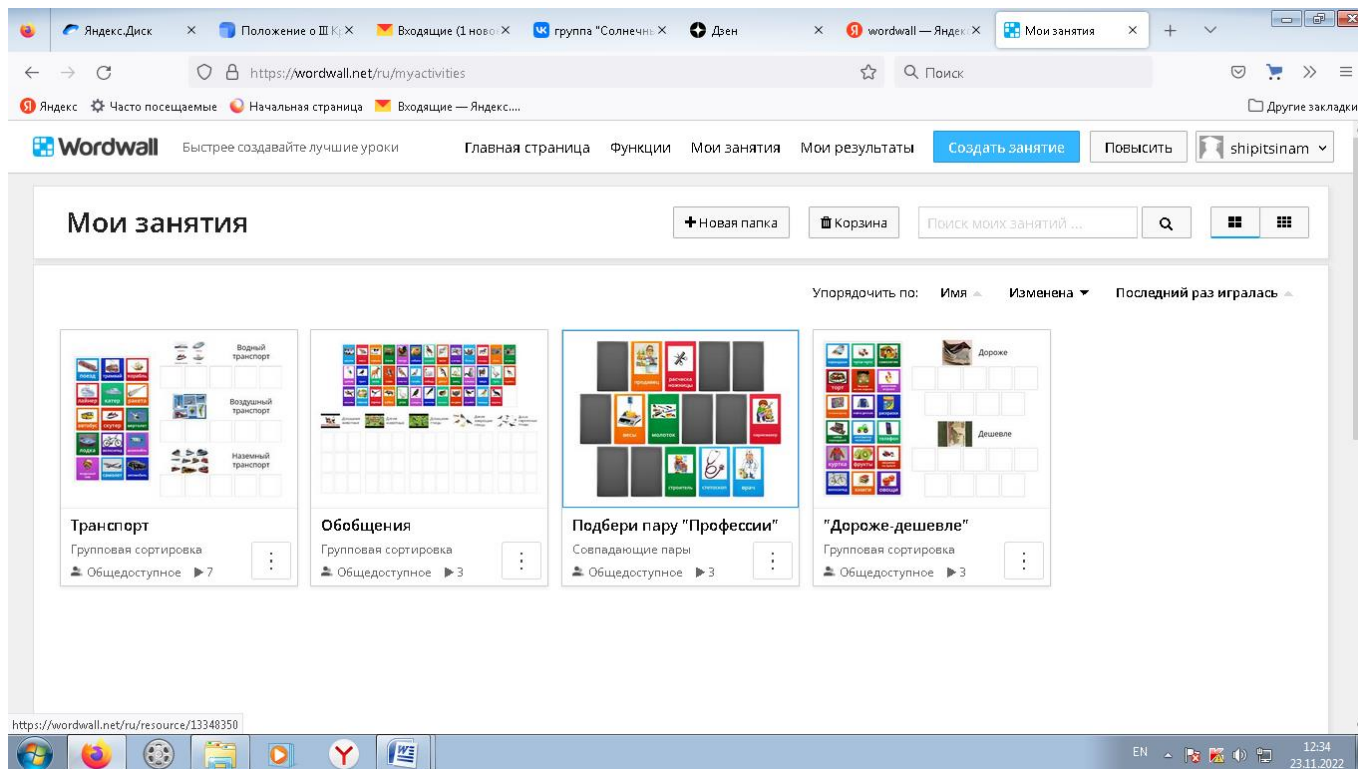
Яндекс.Диск
Положение о III К
Входящие (1 ново
группа "Солнечн
Дзен
wordwall — Яндек
Мои занятия

https://wordwall.net/ru/myactivities
Поиск

Яндекс Часто посещаемые Начальная страница Входящие — Яндекс....
Другие закладки

Wordwall Быстрее создавайте лучшие уроки
Главная страница Функции Мои занятия Мои результаты Создать занятие Повысить shipitsinam

Мои занятия
Новая папка
Корзина
Поиск моих занятий ...

Упорядочить по: Имя Изменена Последний раз игралась

Водный транспорт
Воздушный транспорт
Наземный транспорт
поезд трамвай корабль лайнер катер ракета автобус скутер вертолет лодка

Транспорт
Групповая сортировка
Общедоступное ▶7

Обобщения
Групповая сортировка
Общедоступное ▶3

продавец расческа ножницы весы молоток парикмахер строитель стетоскоп врач

Подбери пару "Профессии"
Совпадающие пары
Общедоступное ▶3

Дороже
Дешевле
торт фрукты овощи

"Дороже-дешевле"
Групповая сортировка
Общедоступное ▶3

https://wordwall.net/ru/resource/13348350

EN 12:34 23.11.2022